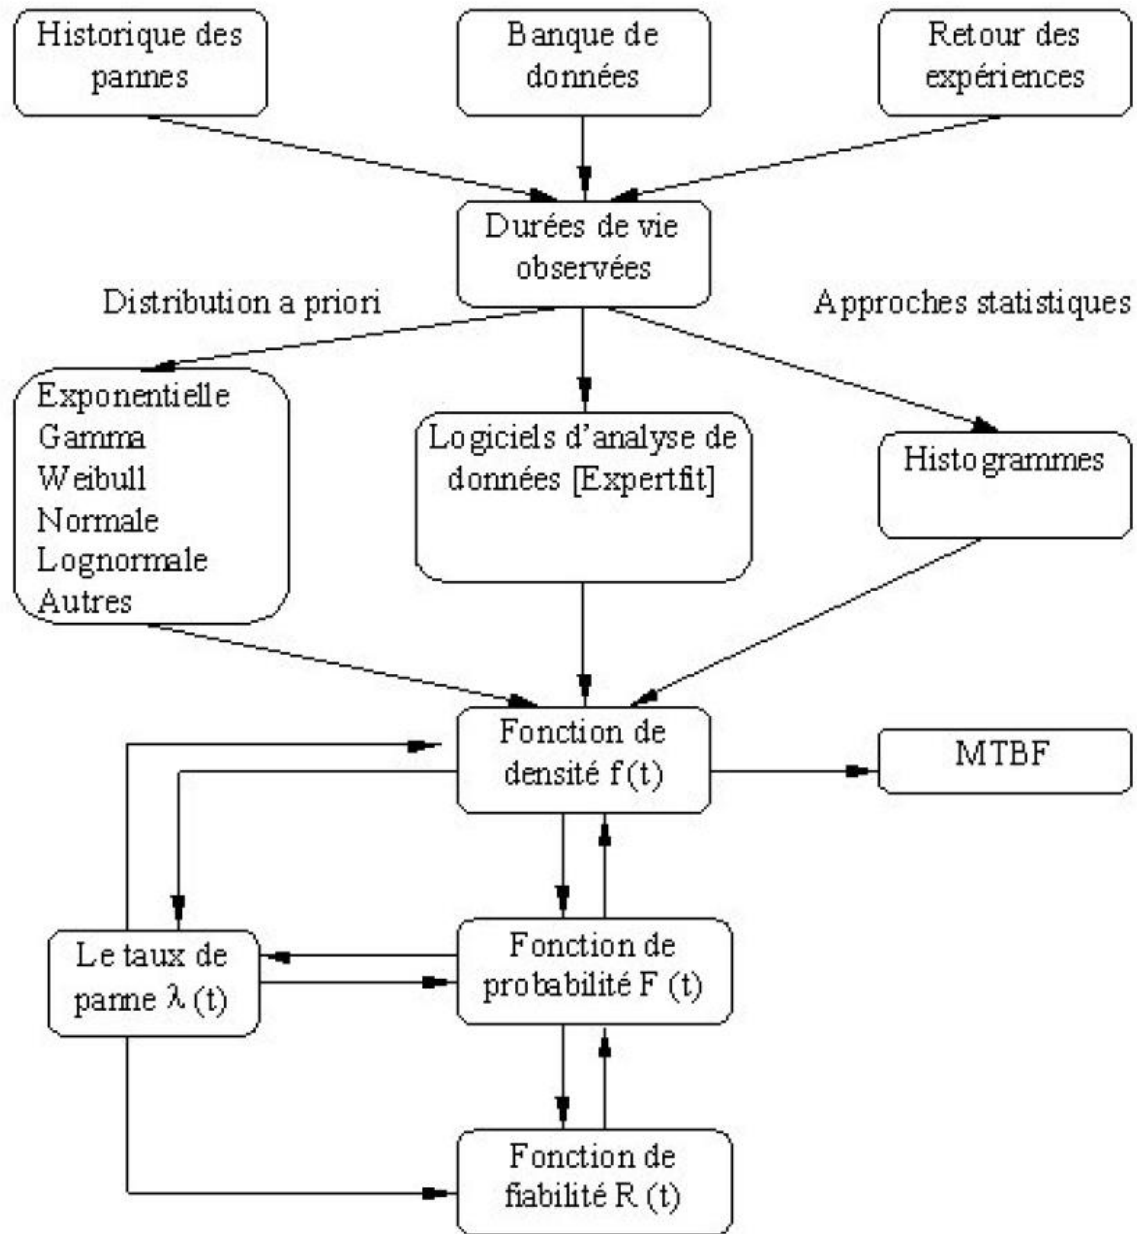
Historique des pannes

Banque de données

Retour des expériences

Durées de vie observées

Distribution a priori

Approches statistiques

Exponentielle
Gamma
Weibull
Normale
Lognormale
Autres

Logiciels d'analyse de données [Expertfit]

Histogrammes

Fonction de densité f(t)

MTBF

Le taux de panne $\lambda$ (t)

Fonction de probabilité F (t)

Fonction de fiabilité R (t)